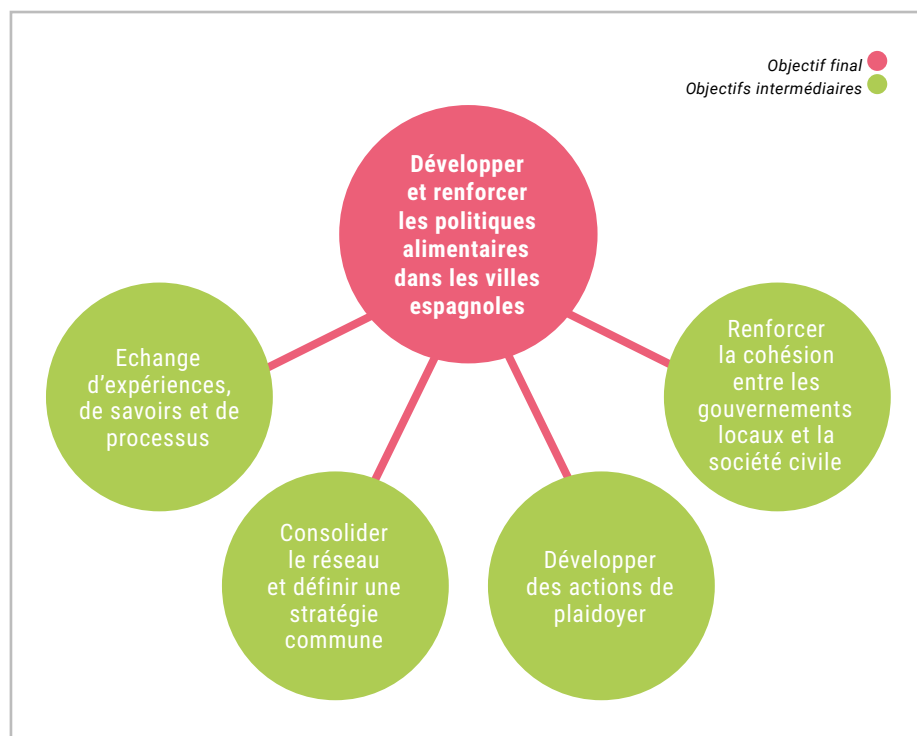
Objectif final
Objectifs intermédiaires

Développer et renforcer les politiques alimentaires dans les villes espagnoles

Echange d'expériences, de savoirs et de processus

Consolider le réseau et définir une stratégie commune

Développer des actions de plaidoyer

Renforcer la cohésion entre les gouvernements locaux et la société civile